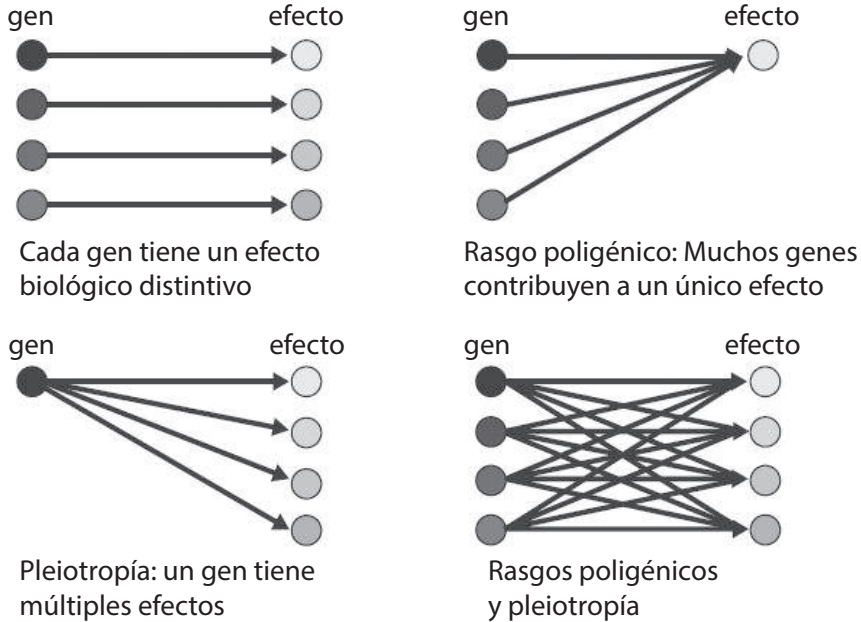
gen efecto

Cada gen tiene un efecto biológico distintivo

gen efecto

Rasgo poligénico: Muchos genes contribuyen a un único efecto

gen efecto

Pleiotropía: un gen tiene múltiples efectos

gen efecto

Rasgos poligénicos y pleiotropía